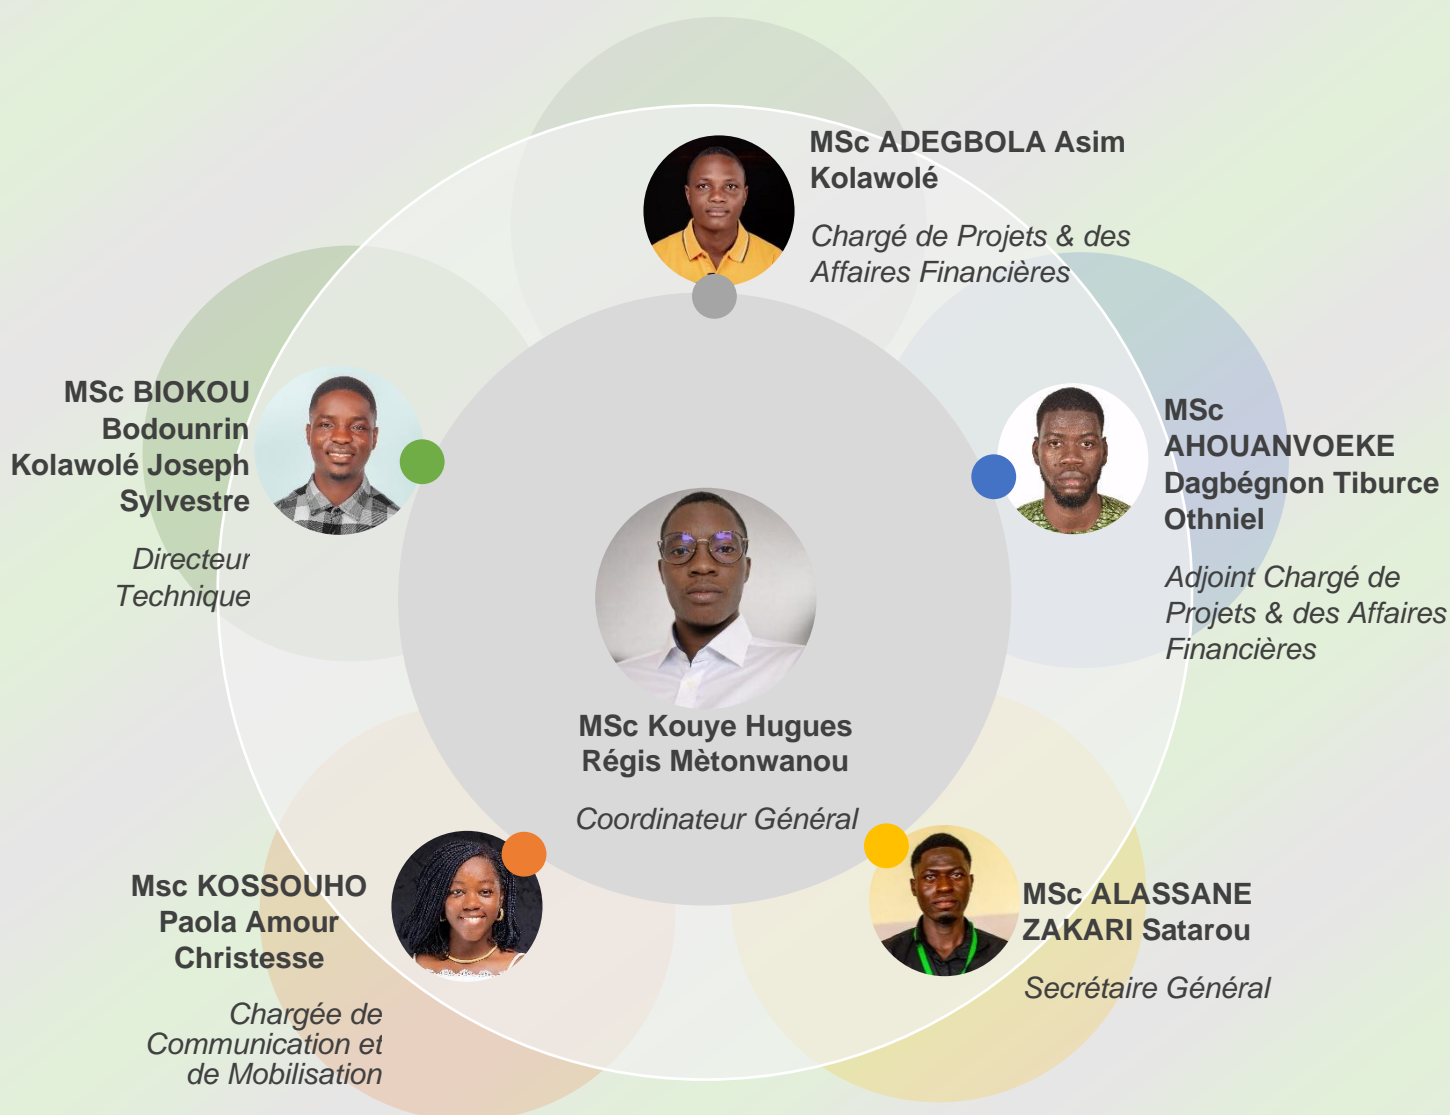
MSc ADEGBOLA Asim Kolawolé

Chargé de Projets & des Affaires Financières

MSc BIOKOU Bodounrin Kolawolé Joseph Sylvestre

Directeur Technique

MSc AHOUANVOEKE Dagbégnon Tiburce Othniel

Adjoint Chargé de Projets & des Affaires Financières

MSc Kouye Hugues Régis Mètonwanou

Coordinateur Général

Msc KOSSOUHO Paola Amour Christesse

Chargée de Communication et de Mobilisation

MSc ALASSANE ZAKARI Satarou

Secrétaire Général